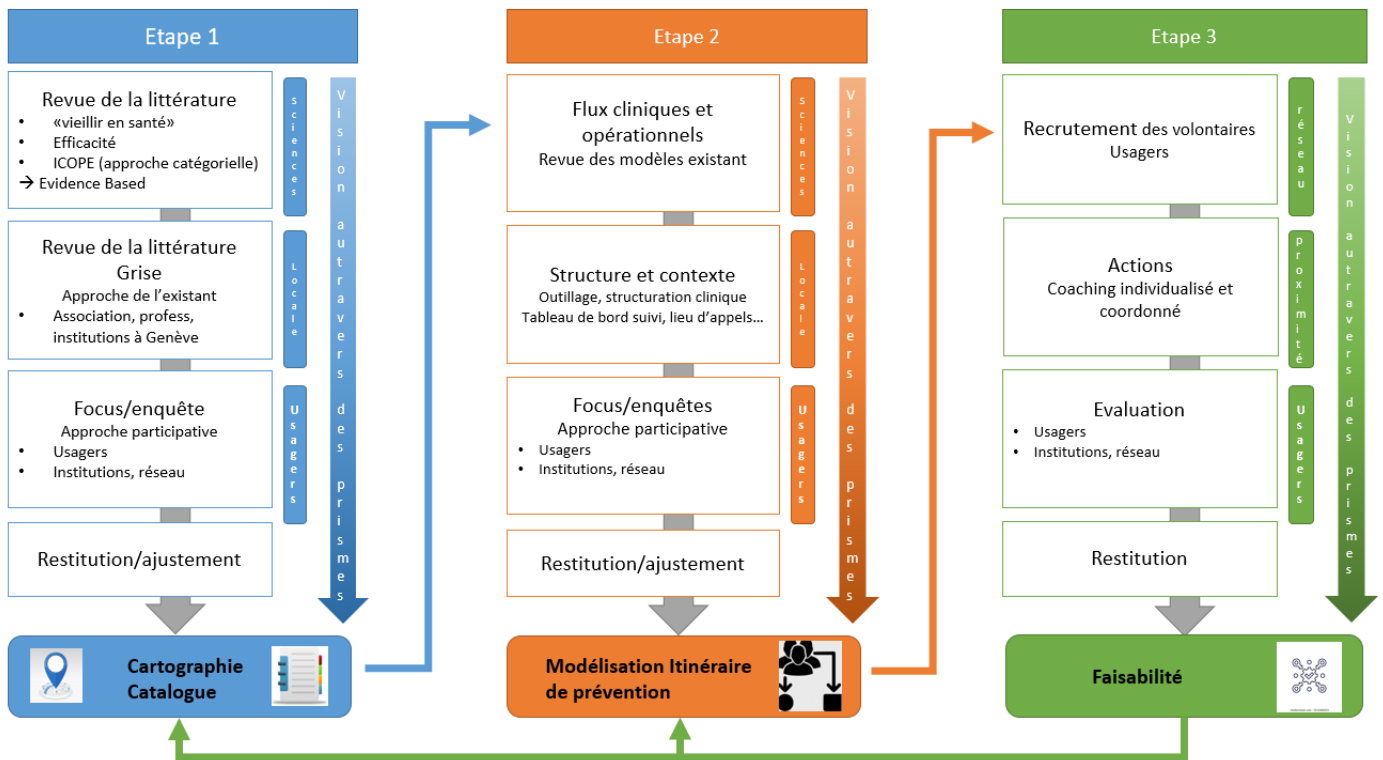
Etape 1

Revue de la littérature
- «vieillir en santé»
- Efficacité
- ICOPE (approche catégorielle)
→ Evidence Based

sciences

Vision autravers des prismes

Revue de la littérature Grise
Approche de l'existant
- Association, profess, institutions à Genève

Locale

Focus/enquête
Approche participative
- Usagers
- Institutions, réseau

Usagers

Restitution/ajustement

Cartographie Catalogue

Etape 2

Flux cliniques et opérationnels
Revue des modèles existant

sciences

Vision autravers des prismes

Structure et contexte
Outillage, structuration clinique
Tableau de bord suivi, lieu d'appels…

Locale

Focus/enquêtes
Approche participative
- Usagers
- Institutions, réseau

Usagers

Restitution/ajustement

Modélisation Itinéraire de prévention

Etape 3

Recrutement des volontaires
Usagers

réseau

Vision autravers des prismes

Actions
Coaching individualisé et coordonné

proximité

Evaluation
- Usagers
- Institutions, réseau

Usagers

Restitution

Faisabilité